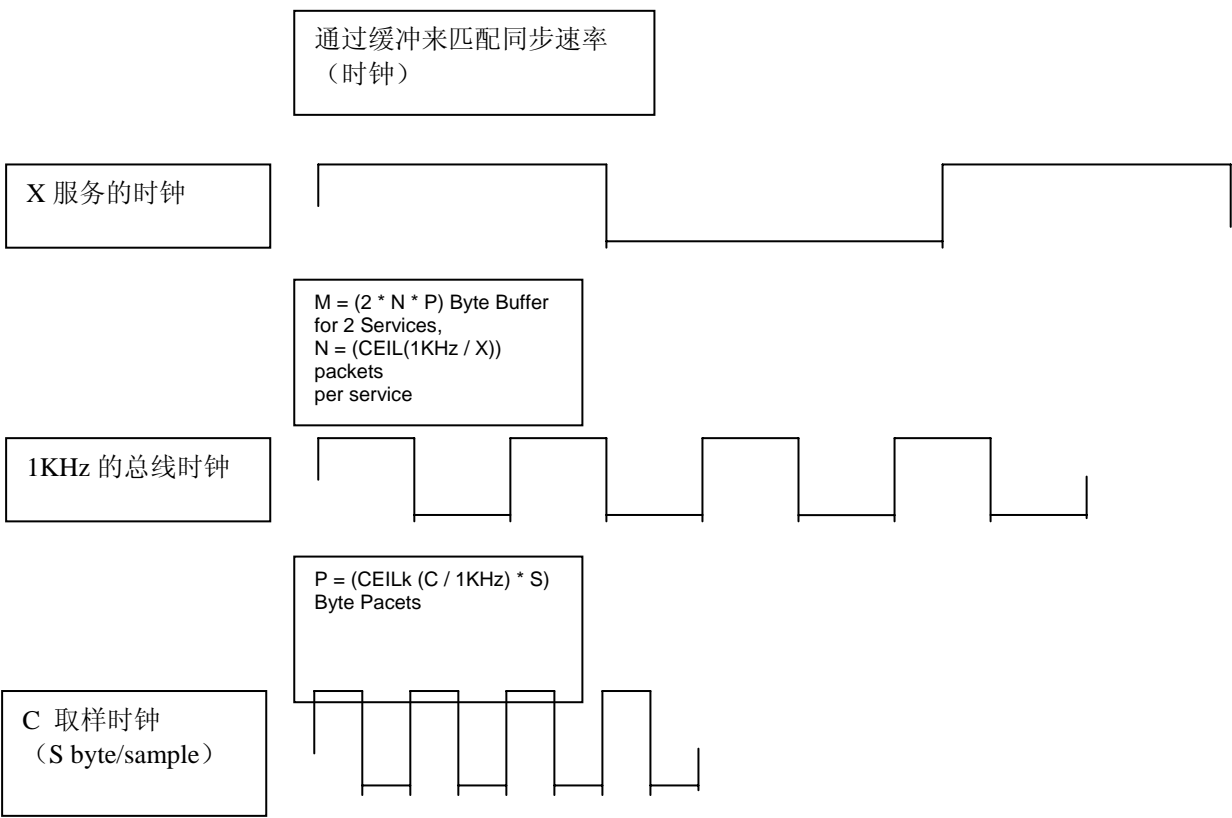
通过缓冲来匹配同步速率
（时钟）

X 服务的时钟

M = (2 * N * P) Byte Buffer for 2 Services, N = (CEIL(1KHz / X)) packets per service

1KHz 的总线时钟

P = (CEILk (C / 1KHz) * S) Byte Pacets

C 取样时钟
（S byte/sample）